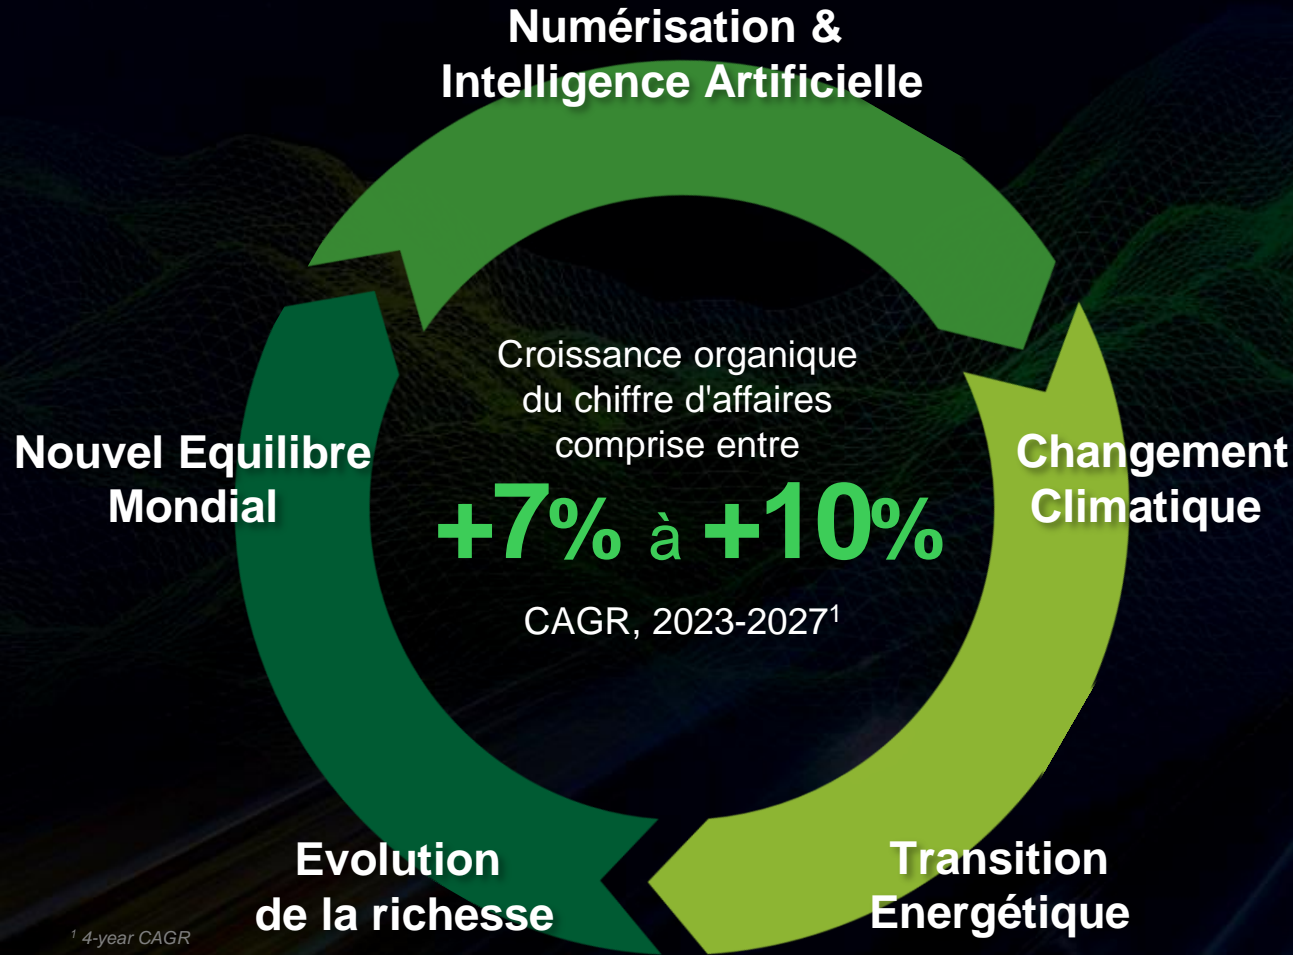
Numérisation & Intelligence Artificielle

Nouvel Equilibre Mondial

Croissance organique du chiffre d'affaires comprise entre

+7% à +10%

CAGR, 2023-2027$^1$

Changement Climatique

Evolution de la richesse

Transition Energétique

$^1$ 4-year CAGR